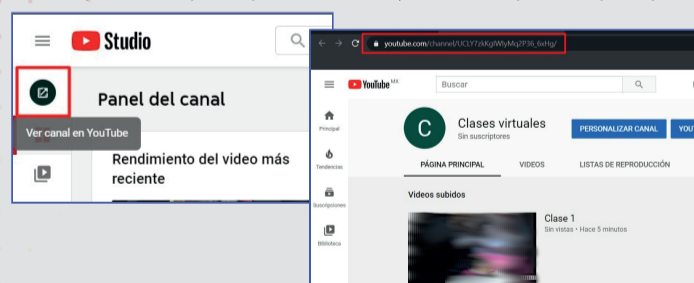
Studio

Panel del canal

Ver canal en YouTube

Rendimiento del video más reciente

youtube.com/channel/UCLY7zKglWlyMqZP36_6xHg/

YouTube MX

Buscar

C

Clases virtuales

Sin suscriptores

PERSONALIZAR CANAL

YOUT

Principal

Tendencias

Suscripciones

Biblioteca

PÁGINA PRINCIPAL

VIDEOS

LISTAS DE REPRODUCCIÓN

Videos subidos

Clase 1

Sin vistas • Hace 5 minutos